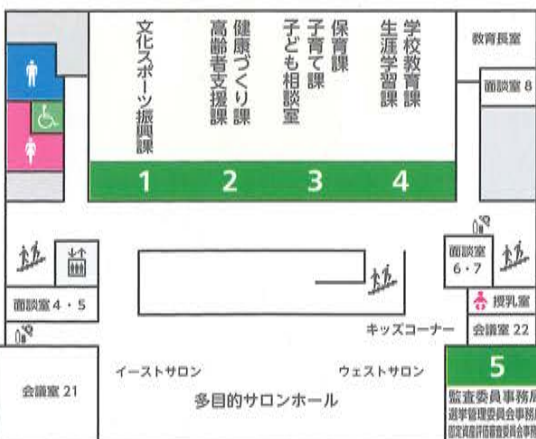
文化スポーツ振興課
高齢者支援課
健康づくり課
子ども相談室
子育て課
保育課
生涯学習課
学校教育課

教育長室
面談室 8

1
2
3
4

面談室 6・7
授乳室
面談室 4・5
キッズコーナー
会議室 22
5
イーストサロン
ウェストサロン
会議室 21
多目的サロンホール
監査委員事務局
選挙管理委員会事務局
固定資産評価審査委員会事務局